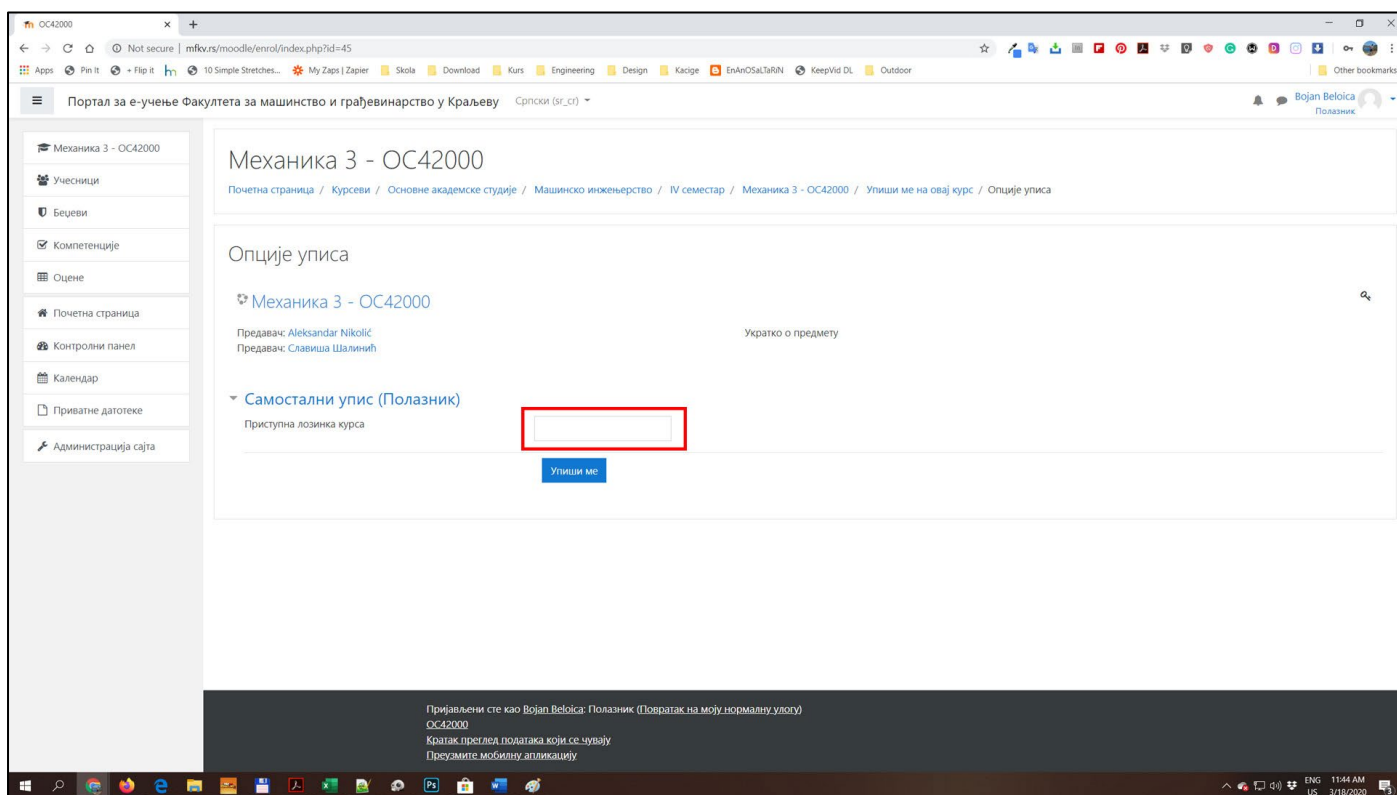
OC42000 × +

Not secure | mfkv.rs/moodle/enrol/index.php?id=45

Apps Pin It + Flip it 10 Simple Stretches... My Zaps | Zapier Skola Download Kurs Engineering Design Kacige EnAnOSaLTaRiN KeepVid DL Outdoor Other bookmarks

Портал за е-учење Факултета за машинство и грађевинарство у Краљеву Српски (sr_cr)

Bojan Beloica Полазник

Механика 3 - OC42000
Учесници
Беџеви
Компетенције
Оцене
Почетна страница
Контролни панел
Календар
Приватне датотеке
Администрација сајта

Механика 3 - OC42000

Почетна страница / Курсеви / Основне академске студије / Машинско инжењерство / IV семестар / Механика 3 - OC42000 / Упиши ме на овај курс / Опције уписа

Опције уписа

Механика 3 - OC42000

Предавач: Aleksandar Nikolić
Предавач: Славиша Шалинић

Укратко о предмету

Самостални упис (Полазник)

Приступна лозинка курса

Упиши ме

Пријављени сте као Bojan Beloica: Полазник (Повратак на моју нормалну улогу)
OC42000
Кратак преглед података који се чувају
Преузмите мобилну апликацију

ENG US 11:44 AM 3/18/2020